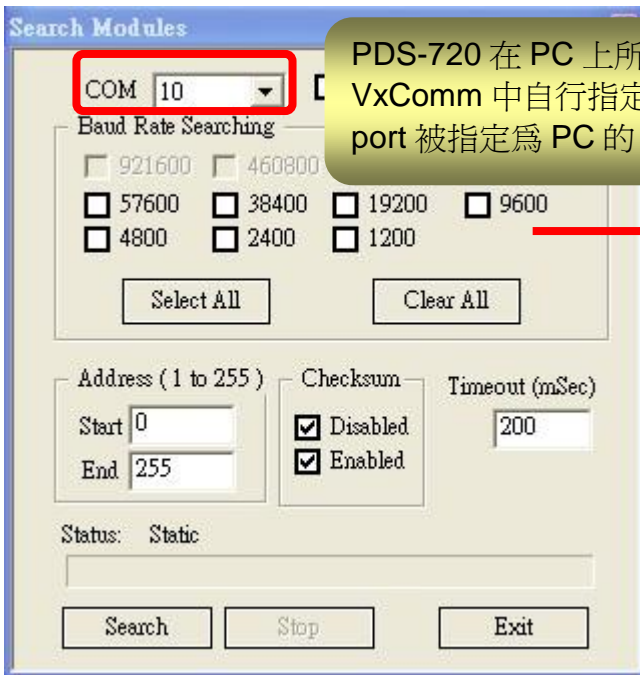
Search Modules

COM 10

PDS-720 在 PC 上所
VxComm 中自行指定
port 被指定為 PC 的

Baud Rate Searching
921600
460800
57600
38400
19200
9600
4800
2400
1200

Select All
Clear All

Address ( 1 to 255 )
Start 0
End 255

Checksum
Disabled
Enabled

Timeout (mSec)
200

Status: Static

Search
Stop
Exit